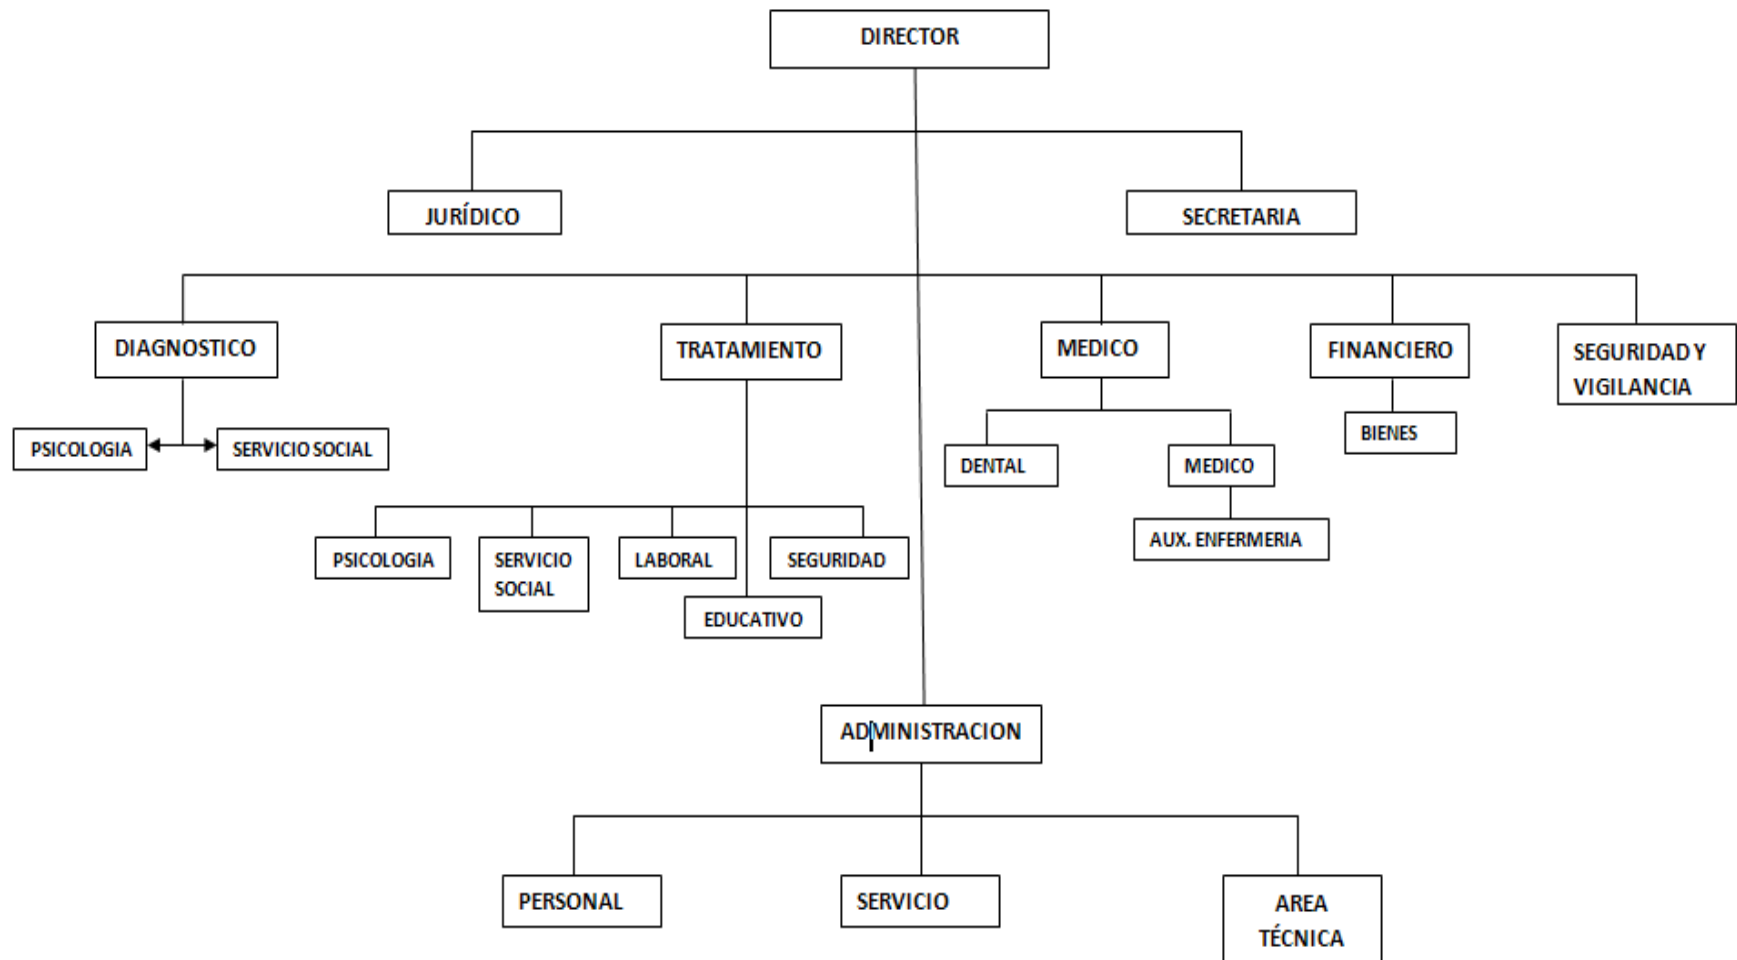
DIRECTOR

JURÍDICO

SECRETARIA

DIAGNOSTICO

PSICOLOGIA

SERVICIO SOCIAL

TRATAMIENTO

PSICOLOGIA

SERVICIO SOCIAL

LABORAL

SEGURIDAD

EDUCATIVO

MEDICO

DENTAL

MEDICO

AUX. ENFERMERIA

FINANCIERO

BIENES

SEGURIDAD Y VIGILANCIA

ADMINISTRACION

PERSONAL

SERVICIO

AREA TÉCNICA